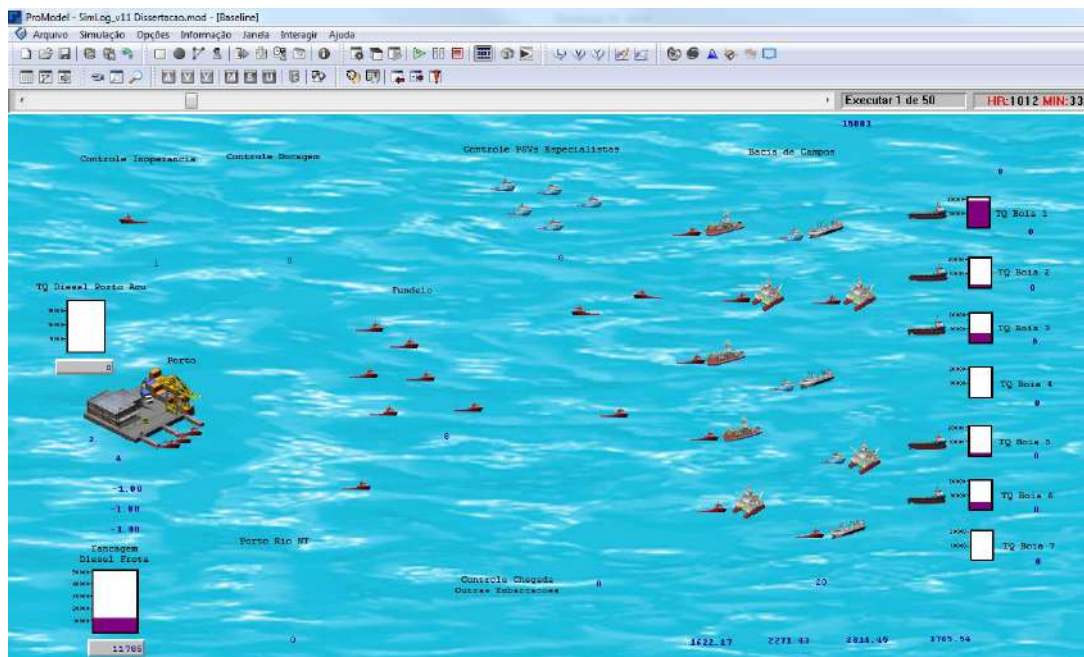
ProModel - SimLog_v11 Dissertacao.mod - [Baseline]

Arquivo Simulação Opções Informação Janela Interagir Ajuda

Executar 1 de 50 HR:1012 MIN:33

15883

Controle Inoperancia Controle Docagem Controle PSVs Especialistas Bacia de Campos

0

TQ Boia 1

0

1 0 0

TQ Boia 2

TQ Diesel Porto Acu

0

Fundeio

TQ Boia 3

0

0

Porto

TQ Boia 4

0

8

TQ Boia 5

2

0

4

-1.00

TQ Boia 6

-1.00

0

-1.00

Tancagem Diesel Frota

Porto Rio NT

TQ Boia 7

0

Controle Chegada Outras Embarcacoes

0

20

11766

0

1622.17 2271.43 2814.40 3765.54